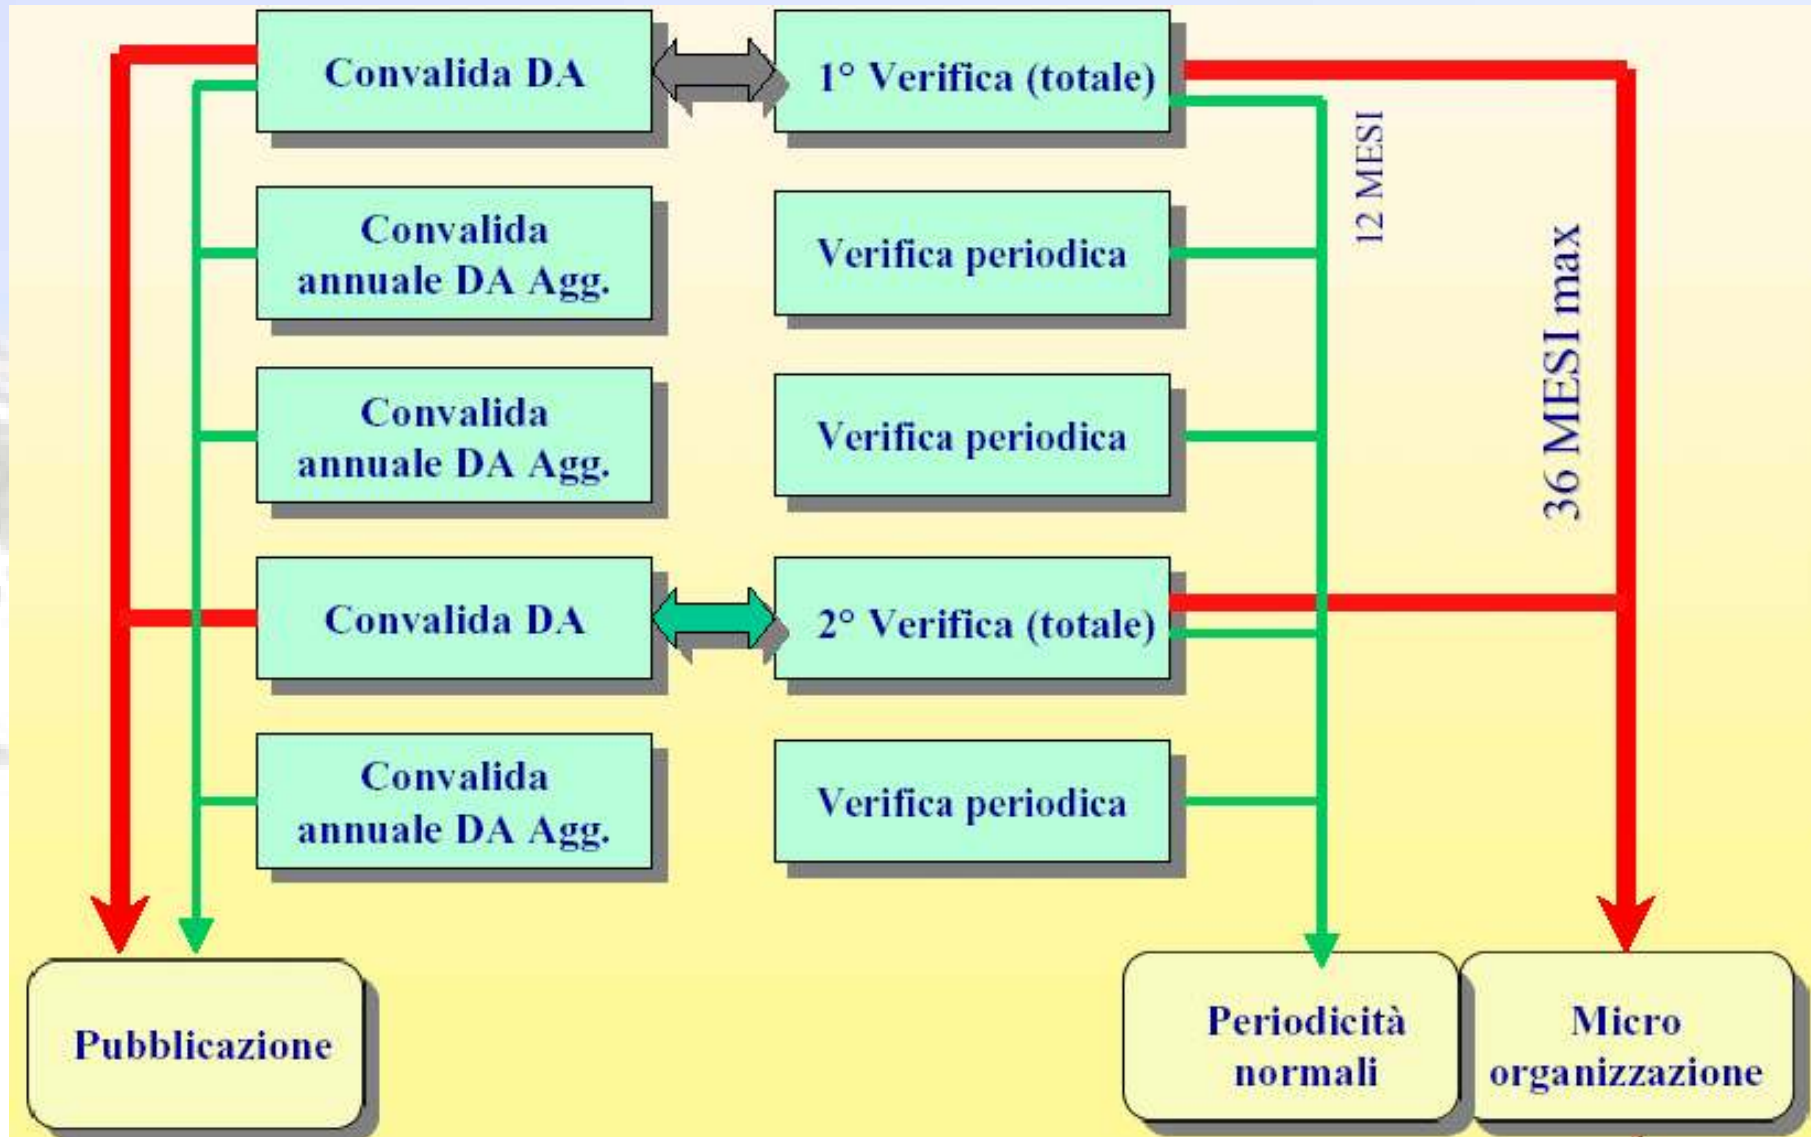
Convalida DA

1° Verifica (totale)

Convalida annuale DA Agg.

Verifica periodica

Convalida annuale DA Agg.

Verifica periodica

Convalida DA

2° Verifica (totale)

Convalida annuale DA Agg.

Verifica periodica

12 MESI

36 MESI max

Pubblicazione

Periodicità normali

Micro organizzazione